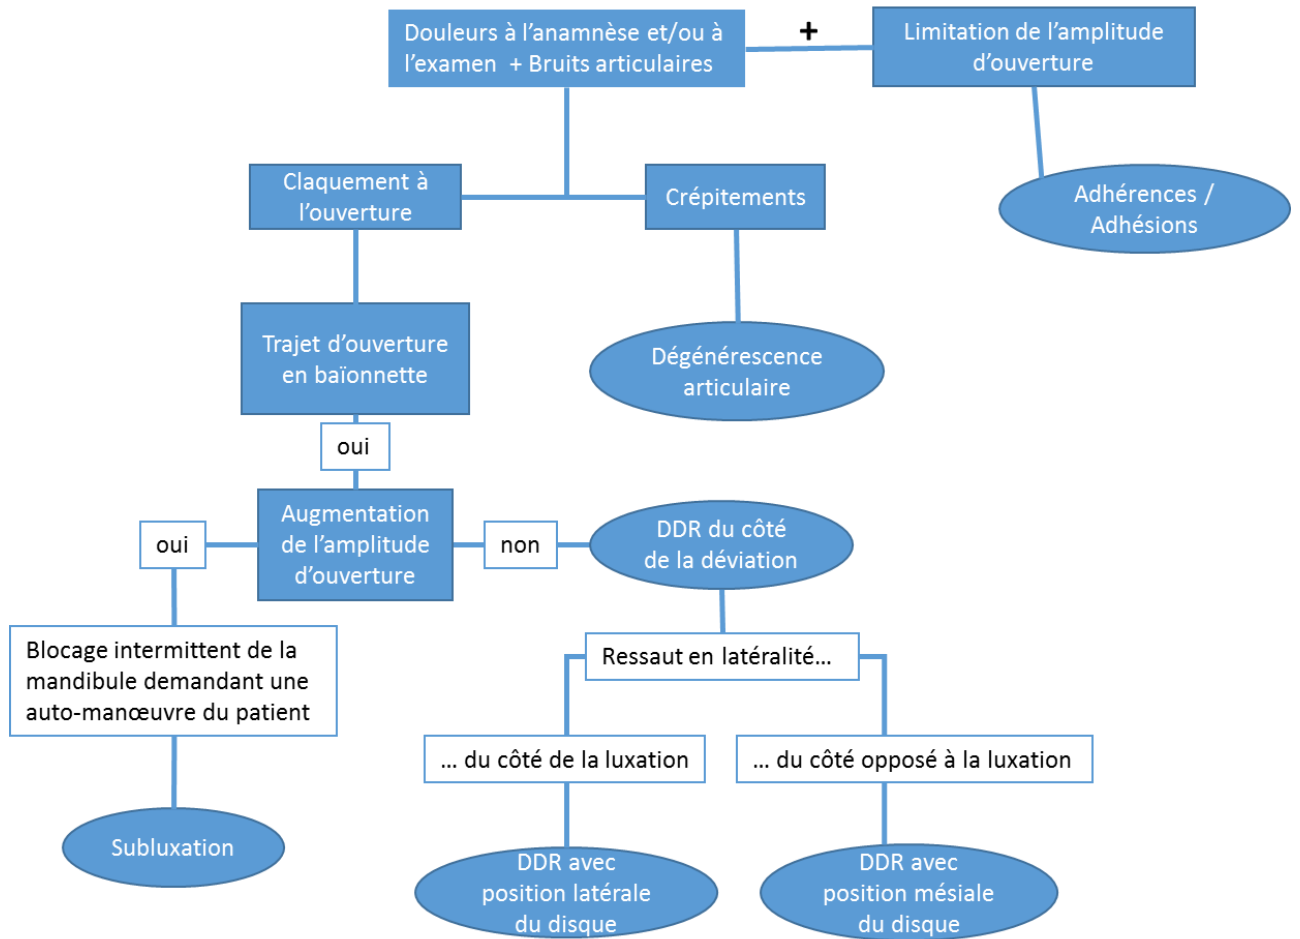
Douleurs à l'anamnèse et/ou à l'examen + Bruits articulaires

+

Limitation de l'amplitude d'ouverture

Adhérences / Adhésions

Claquement à l'ouverture

Crépitements

Dégénérescence articulaire

Trajet d'ouverture en baïonnette

oui

Augmentation de l'amplitude d'ouverture

oui

non

DDR du côté de la déviation

Blocage intermittent de la mandibule demandant une auto-manœuvre du patient

Subluxation

Ressaut en latéralité…

… du côté de la luxation

… du côté opposé à la luxation

DDR avec position latérale du disque

DDR avec position mésiale du disque